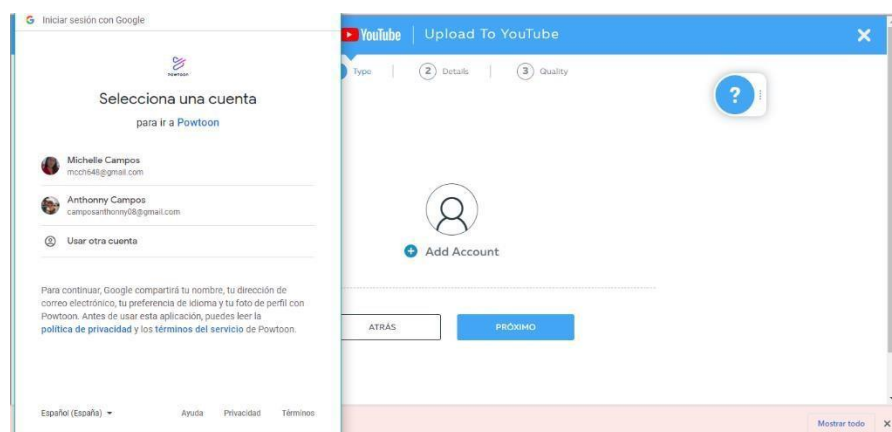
G Iniciar sesión con Google

POWTOON

Selecciona una cuenta

para ir a Powtoon

Michelle Campos
mcch648@gmail.com

Anthonny Campos
camposanthonny08@gmail.com

Usar otra cuenta

Para continuar, Google compartirá tu nombre, tu dirección de correo electrónico, tu preferencia de idioma y tu foto de perfil con Powtoon. Antes de usar esta aplicación, puedes leer la política de privacidad y los términos del servicio de Powtoon.

Español (España) ▾ Ayuda Privacidad Términos

YouTube | Upload To YouTube ✕

Type 2 Details 3 Quality

?

Add Account

ATRÁS PRÓXIMO

Mostrar todo ✕